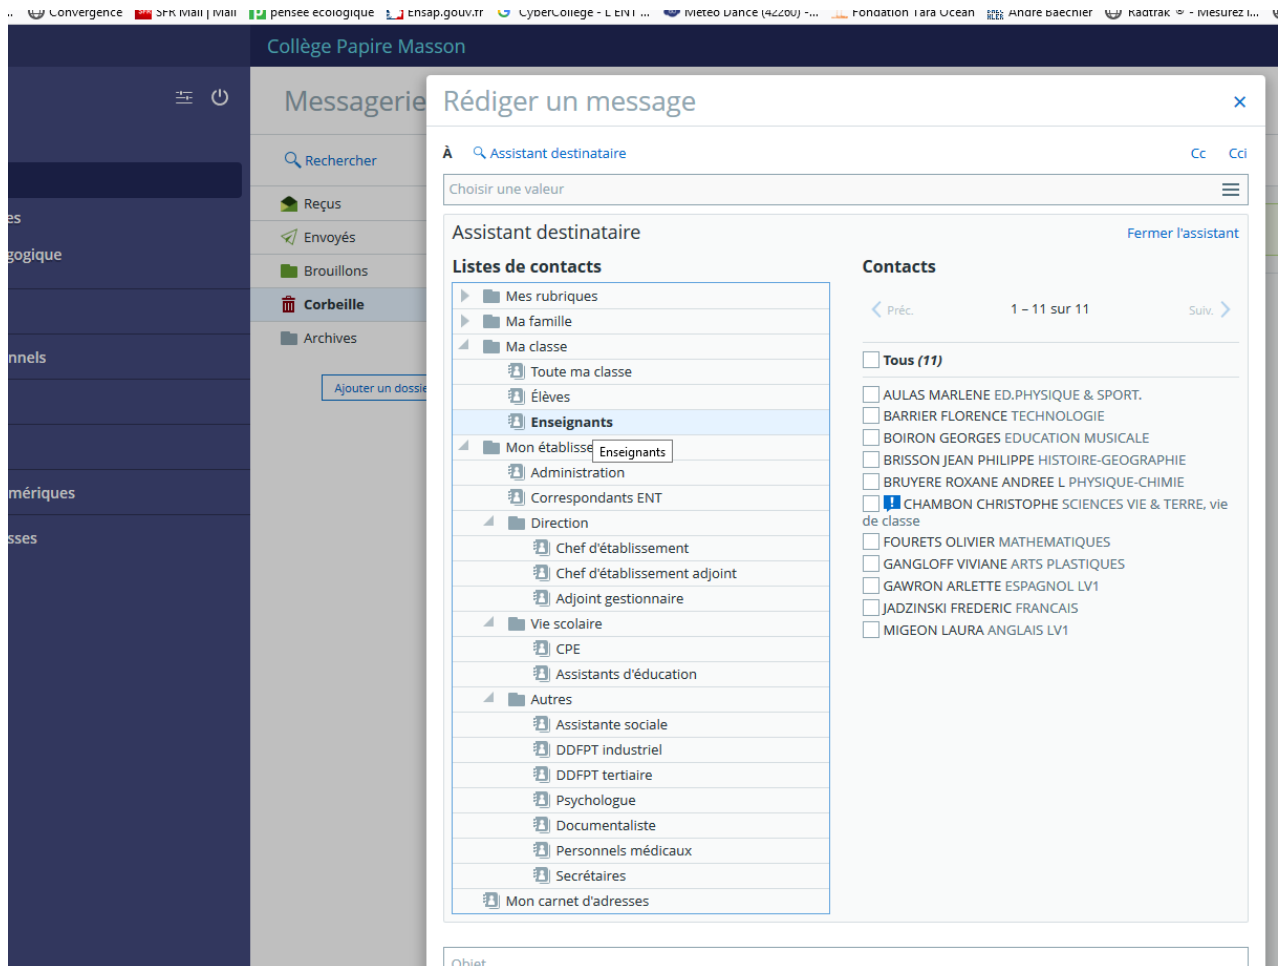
Convergence SFR Mail | Mail pensee ecologique Ensap.gouv.fr CyberCollege - L ENT ... Meteo Dance (42260) -... Fondation Tara Ocean André Baechler Radtrak - Mesurez l...

Collège Papire Masson

es
gogique
nnels
mériques
sses

Messagerie

Rechercher
Reçus
Envoyés
Brouillons
Corbeille
Archives
Ajouter un dossie

Rédiger un message

À Assistant destinataire Cc Cci

Choisir une valeur

Assistant destinataire Fermer l'assistant

Listes de contacts

Mes rubriques
Ma famille
Ma classe
Toute ma classe
Élèves
Enseignants
Mon établisse Enseignants
Administration
Correspondants ENT
Direction
Chef d'établissement
Chef d'établissement adjoint
Adjoint gestionnaire
Vie scolaire
CPE
Assistants d'éducation
Autres
Assistante sociale
DDFPT industriel
DDFPT tertiaire
Psychologue
Documentaliste
Personnels médicaux
Secrétaires
Mon carnet d'adresses

Contacts

Préc. 1 – 11 sur 11 Suiv.

Tous (11)

AULAS MARLENE ED.PHYSIQUE & SPORT.
BARRIER FLORENCE TECHNOLOGIE
BOIRON GEORGES EDUCATION MUSICALE
BRISSON JEAN PHILIPPE HISTOIRE-GEOGRAPHIE
BRUYERE ROXANE ANDREE L PHYSIQUE-CHIMIE
CHAMBON CHRISTOPHE SCIENCES VIE & TERRE, vie de classe
FOURETS OLIVIER MATHEMATIQUES
GANGLOFF VIVIANE ARTS PLASTIQUES
GAWRON ARLETTE ESPAGNOL LV1
JADZINSKI FREDERIC FRANCAIS
MIGEON LAURA ANGLAIS LV1

Objet